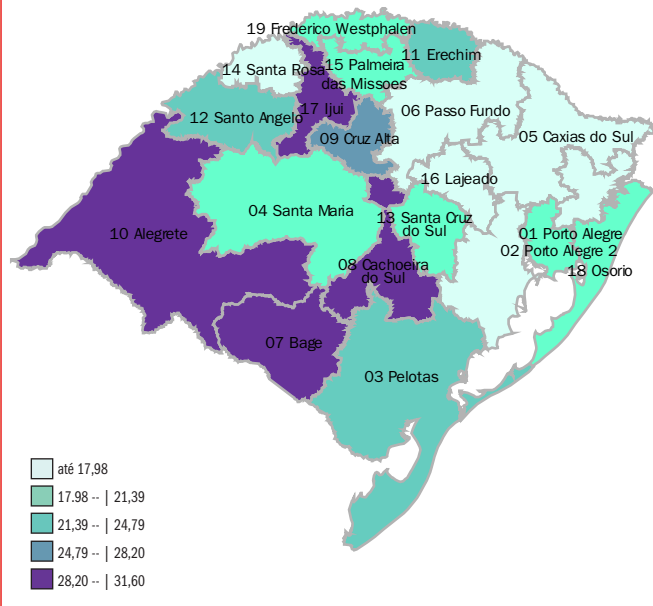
19 Frederico Westphalen
11 Erechim
15 Palmeira das Missoes
14 Santa Rosa
17 Ijui
12 Santo Angelo
06 Passo Fundo
09 Cruz Alta
05 Caxias do Sul
16 Lajeado
04 Santa Maria
13 Santa Cruz do Sul
10 Alegrete
01 Porto Alegre
02 Porto Alegre 2
08 Cachoeira do Sul
18 Osorio
07 Bage
03 Pelotas

até 17,98
17.98 -- | 21,39
21,39 -- | 24,79
24,79 -- | 28,20
28,20 -- | 31,60